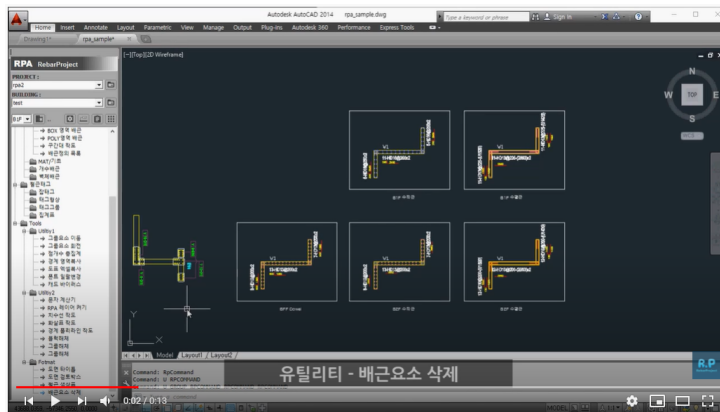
Autodesk AutoCAD 2014 rpa_sample.dwg

Type a keyword or phrase

Sign In

Home Insert Annotate Layout Parametric View Manage Output Plug-ins Autodesk 360 Performance Express Tools

Drawing1* rpa_sample*

RPA RebarProject

PROJECT :

rpa2

BUILDING :

test

B1F

BOX 영역 배근

POLY영역 배근

구간대 작도

배근정의 폭종

MAT/기초

개수배근

벽체배근

철근마크

집마크

마크형상

마크그룹

집계표

Tools

Utility1

그룹요소 이동

그룹요소 회전

철가수 증감제

경계 영역복사

경계 영역복사

표준 맥결묶기

원통 칠원변경

카드 바이러스

Utility2

용적 계산기

RPA 레이어 켜기

치수선 작도

화살표 작도

경계 폴리라인 작도

올꺼져라

그룹해제

그룹해제

Format

표준 하이툴

표준 철근복사

배근 요소명

[-][Top][2D Wireframe]

N

W

TOP

E

S

WCS

Model Layout1 Layout2

Command: RpCommand

Command: RPCOPYAND

유틸리티 - 배근요소 삭제

R.P

0:02 / 0:13